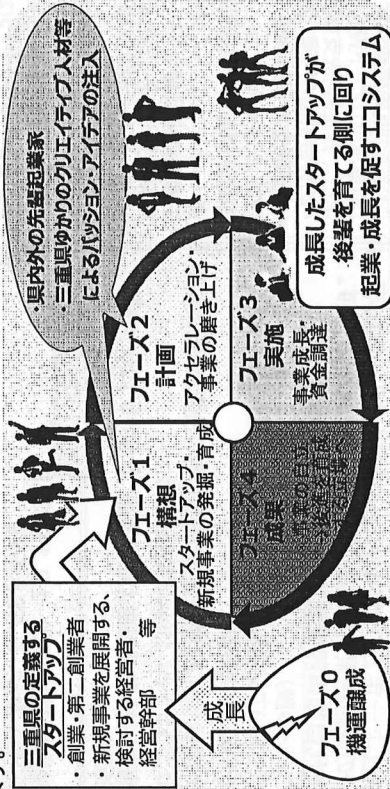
三重県の定義する
スタートアップ
・創業・第二創業者
・新規事業を展開する、検討する経営者・経営幹部　等

成長

フェーズ０
機運醸成

フェーズ１
構想
スタートアップ・新規事業の発掘・育成

フェーズ２
計画
アクセラレーション・事業の磨き上げ

フェーズ３
実施
事業成長・資金調達

フェーズ４
成果
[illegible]

・県内外の先輩起業家
・三重県ゆかりのクリエイティブ人材等によるパッション・アイデアの注入

成長したスタートアップが後輩を育てる側に回り起業・成長を促すエコシステム